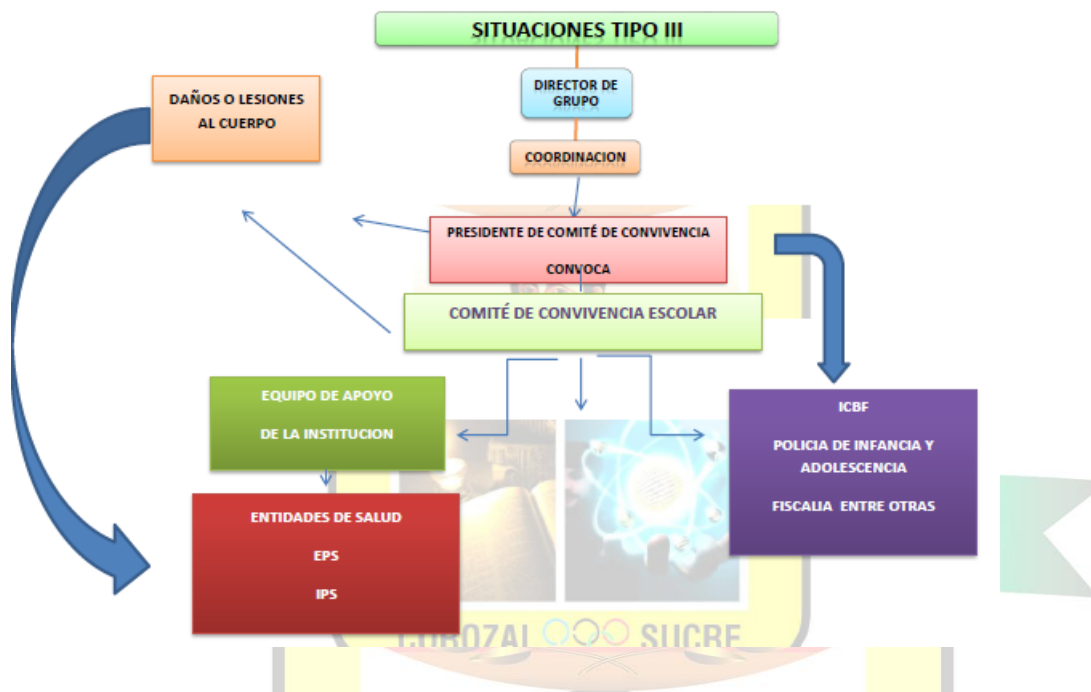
SITUACIONES TIPO III

DAÑOS O LESIONES AL CUERPO

DIRECTOR DE GRUPO

COORDINACION

PRESIDENTE DE COMITÉ DE CONVIVENCIA

CONVOCA

COMITÉ DE CONVIVENCIA ESCOLAR

EQUIPO DE APOYO

DE LA INSTITUCION

ICBF

POLICIA DE INFANCIA Y ADOLESCENCIA

FISCALIA ENTRE OTRAS

ENTIDADES DE SALUD

EPS

IPS

COROZAL SUCRE